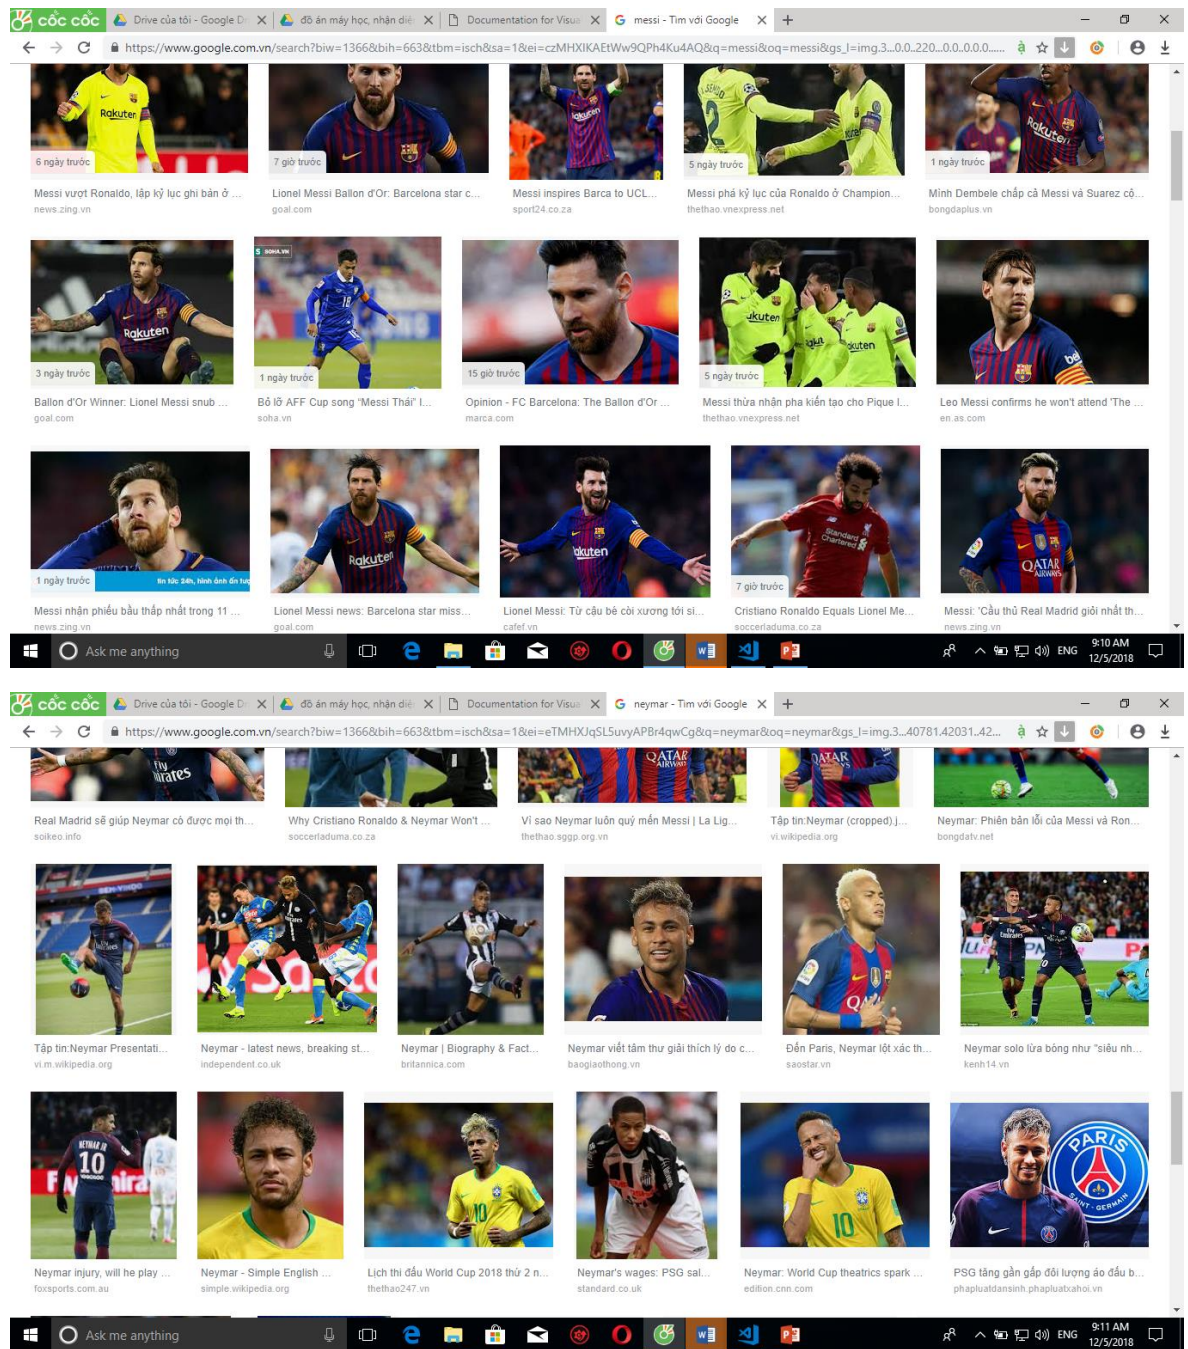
cốc cốc | Drive của tôi - Google D | đồ án máy học, nhận diệ | Documentation for Visua | messi - Tìm với Google | +

https://www.google.com.vn/search?biw=1366&bih=663&tbm=isch&sa=1&ei=czMHXIKAEtWw9QPh4Ku4AQ&q=messi&oq=messi&gs_l=img.3...0.0..220...0.0..0.0.0......

Rakuten
6 ngày trước
Messi vượt Ronaldo, lập kỷ lục ghi bàn ở ...
news.zing.vn

7 giờ trước
Lionel Messi Ballon d'Or: Barcelona star c...
goal.com

Messi inspires Barca to UCL...
sport24.co.za

5 ngày trước
Messi phá kỷ lục của Ronaldo ở Champion...
thethao.vnexpress.net

1 ngày trước
Minh Dembele chấp cả Messi và Suarez cộ...
bongdaplus.vn

3 ngày trước
Ballon d'Or Winner: Lionel Messi snub ...
goal.com

SOHA.VN
1 ngày trước
Bố lỡ AFF Cup song "Messi Thái" l...
soha.vn

15 giờ trước
Opinion - FC Barcelona: The Ballon d'Or ...
marca.com

5 ngày trước
Messi thừa nhận pha kiến tạo cho Pique l...
thethao.vnexpress.net

Leo Messi confirms he won't attend 'The ...
en.as.com

1 ngày trước
tin tức 24h, hình ảnh đn tư
Messi nhận phiếu bầu thấp nhất trong 11 ...
news.zing.vn

Rakuten
Lionel Messi news: Barcelona star miss...
goal.com

Rakuten
Lionel Messi: Từ cậu bé còi xương tới si...
cafef.vn

Standard Chartered
7 giờ trước
Cristiano Ronaldo Equals Lionel Me...
soccerladuma.co.za

QATAR AIRWAYS
Messi: 'Cầu thủ Real Madrid giỏi nhất th...
news.zing.vn

Ask me anything
ENG
9:10 AM
12/5/2018

cốc cốc | Drive của tôi - Google D | đồ án máy học, nhận diệ | Documentation for Visua | neymar - Tìm với Google | +

https://www.google.com.vn/search?biw=1366&bih=663&tbm=isch&sa=1&ei=eTMHXJqSL5uvyAPBr4qwCg&q=neymar&oq=neymar&gs_l=img.3...40781.42031...42...

Fly Emirates
Real Madrid sẽ giúp Neymar có được mọi th...
soikeo.info

Why Cristiano Ronaldo & Neymar Won't ...
soccerladuma.co.za

QATAR AIRWAYS
Vì sao Neymar luôn quý mến Messi | La Lig...
thethao.sggp.org.vn

QATAR
Tập tin:Neymar (cropped).j...
vi.wikipedia.org

Neymar: Phiên bản lỗi của Messi và Ron...
bongdatv.net

Tập tin:Neymar Presentati...
vi.m.wikipedia.org

Neymar - latest news, breaking st...
independent.co.uk

Neymar | Biography & Fact...
britannica.com

Neymar viết tâm thư giải thích lý do c...
baogiaothong.vn

Đến Paris, Neymar lột xác th...
saostar.vn

Neymar solo lừa bóng như "siêu nh...
kenh14.vn

NEYMAR JR 10
Neymar injury, will he play ...
foxsports.com.au

Neymar - Simple English ...
simple.wikipedia.org

Lịch thi đấu World Cup 2018 thứ 2 n...
thethao247.vn

Neymar's wages: PSG sal...
standard.co.uk

Neymar: World Cup theatrics spark ...
edition.cnn.com

PARIS SAINT-GERMAIN
PSG tăng gấp đôi lương áo đấu b...
phapluatdansinh.phapluatxahoi.vn

Ask me anything
ENG
9:11 AM
12/5/2018